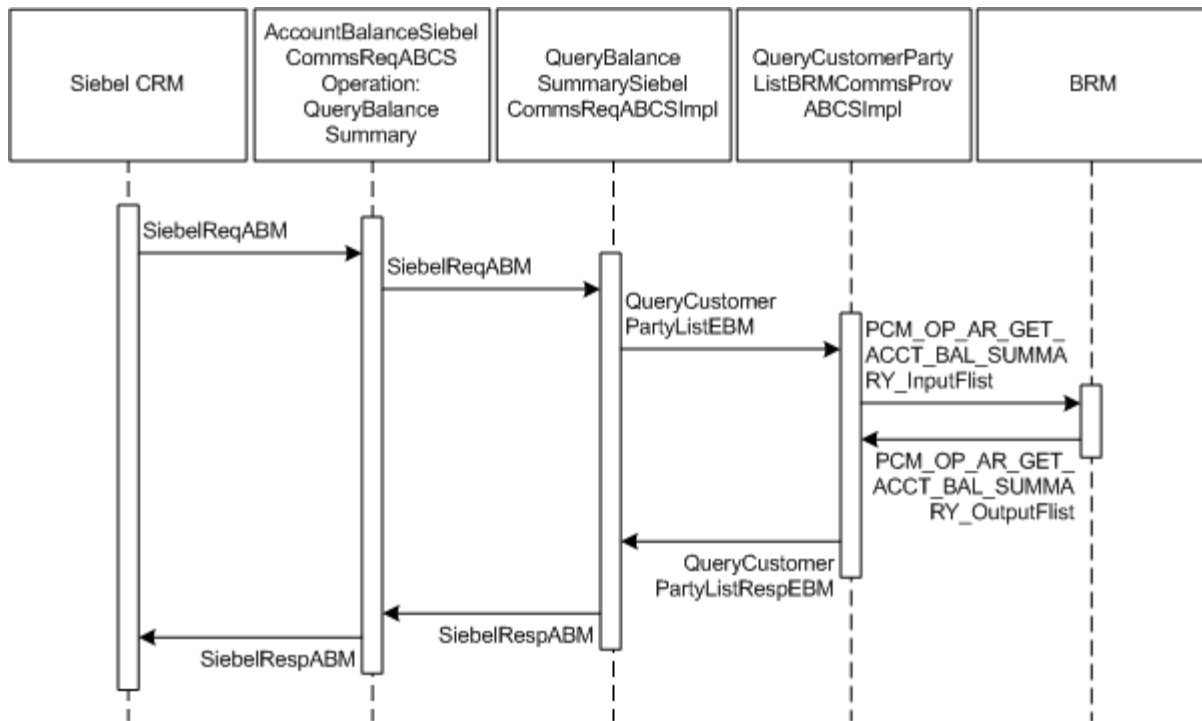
Siebel CRM

AccountBalanceSiebelCommsReqABCS Operation: QueryBalanceSummary

QueryBalanceSummarySiebelCommsReqABCSImpl

QueryCustomerPartyListBRMCommsProvABCSImpl

BRM

SiebelReqABM

SiebelReqABM

QueryCustomerPartyListEBM

PCM_OP_AR_GET_ACCT_BAL_SUMMARY_InputFlist

PCM_OP_AR_GET_ACCT_BAL_SUMMARY_OutputFlist

QueryCustomerPartyListRespEBM

SiebelRespABM

SiebelRespABM